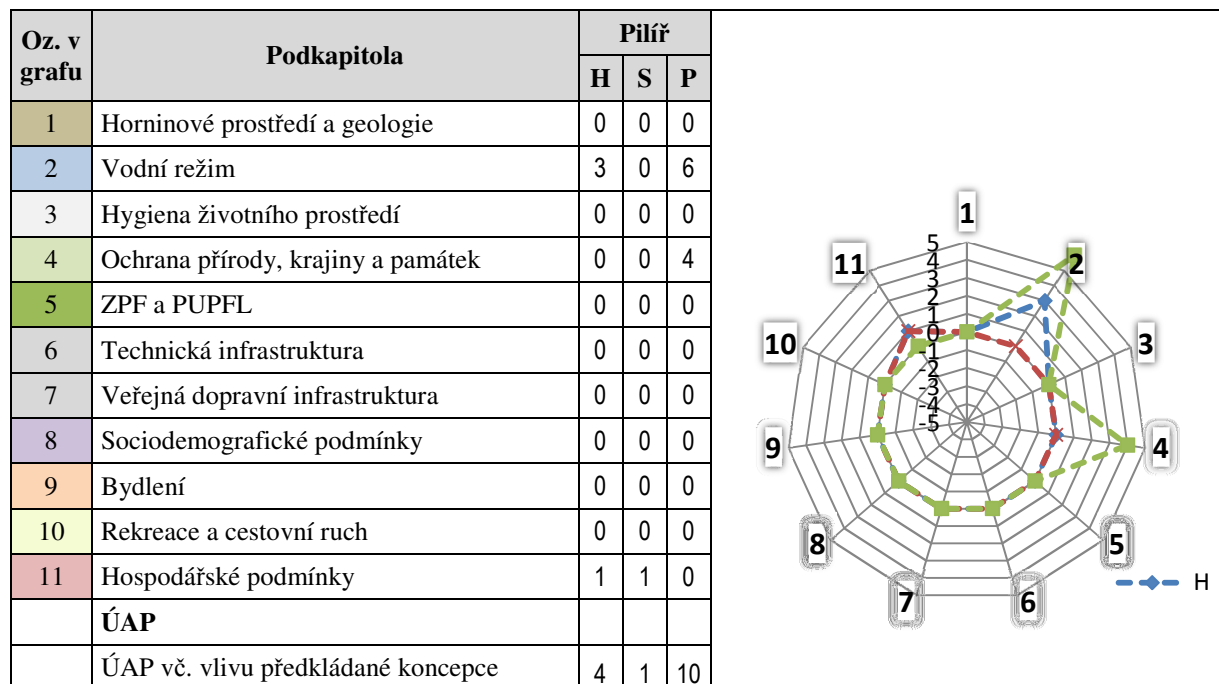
| Oz. v grafu | Podkapitola | Pilíř H | Pilíř S | Pilíř P |
|---|---|---|---|---|
| 1 | Horninové prostředí a geologie | 0 | 0 | 0 |
| 2 | Vodní režim | 3 | 0 | 6 |
| 3 | Hygiena životního prostředí | 0 | 0 | 0 |
| 4 | Ochrana přírody, krajiny a památek | 0 | 0 | 4 |
| 5 | ZPF a PUPFL | 0 | 0 | 0 |
| 6 | Technická infrastruktura | 0 | 0 | 0 |
| 7 | Veřejná dopravní infrastruktura | 0 | 0 | 0 |
| 8 | Sociodemografické podmínky | 0 | 0 | 0 |
| 9 | Bydlení | 0 | 0 | 0 |
| 10 | Rekreace a cestovní ruch | 0 | 0 | 0 |
| 11 | Hospodářské podmínky | 1 | 1 | 0 |
| | ÚAP | | | |
| | ÚAP vč. vlivu předkládané koncepce | 4 | 1 | 10 |

1
2
3
4
5
6
7
8
9
10
11
5
4
3
2
1
0
-1
-2
-3
-4
-5
H